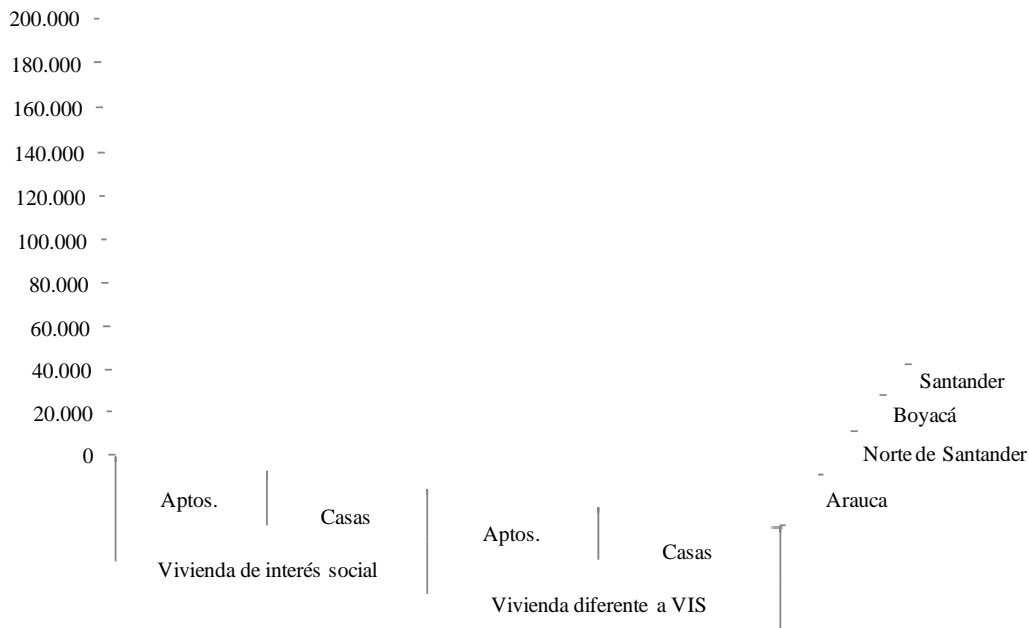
200.000
180.000
160.000
140.000
120.000
100.000
80.000
60.000
40.000
20.000
0

Santander
Boyacá
Norte de Santander
Arauca

Aptos.
Casas
Vivienda de interés social

Aptos.
Casas
Vivienda diferente a VIS